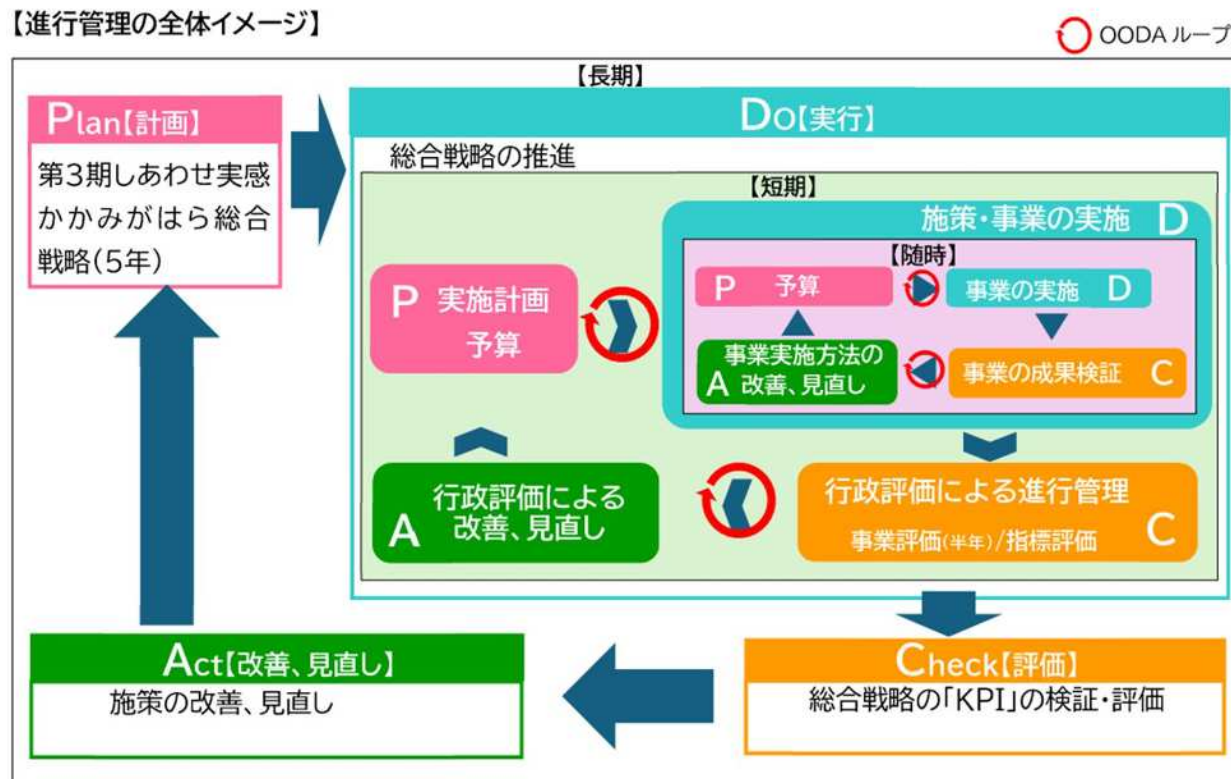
【進行管理の全体イメージ】

OODAループ

【長期】

Plan【計画】
第3期しあわせ実感かかみがはら総合戦略(5年)

Do【実行】
総合戦略の推進

【短期】

P 実施計画
予算

施策・事業の実施 D

【随時】

P 予算
事業の実施 D
事業実施方法の
A 改善、見直し
事業の成果検証 C

A 行政評価による
改善、見直し

行政評価による進行管理
事業評価(半年)/指標評価 C

Act【改善、見直し】
施策の改善、見直し

Check【評価】
総合戦略の「KPI」の検証・評価